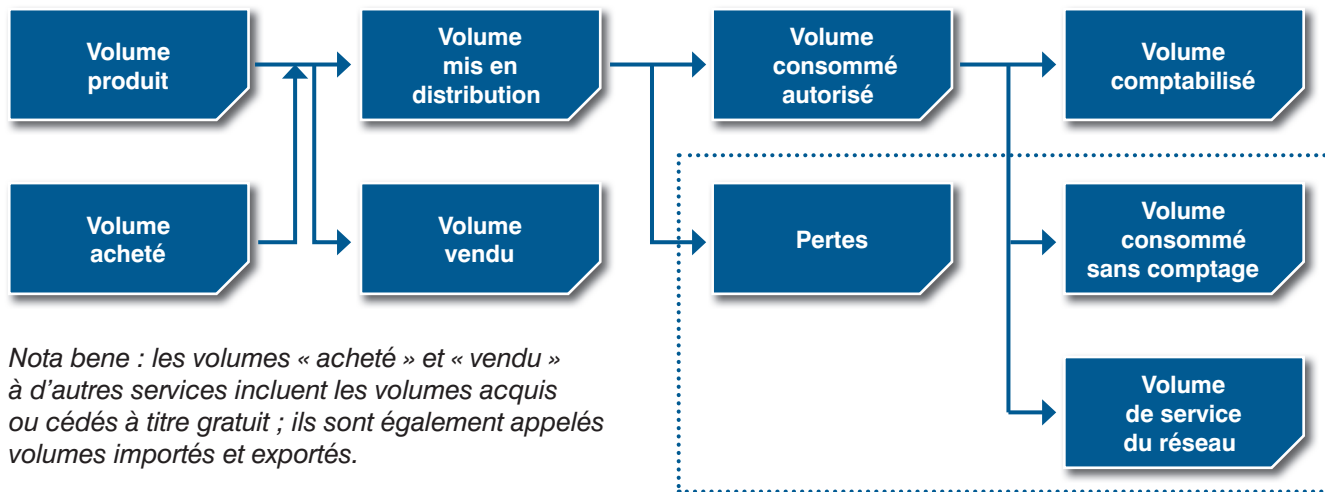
Volume produit

Volume mis en distribution

Volume consommé autorisé

Volume comptabilisé

Volume acheté

Volume vendu

Pertes

Volume consommé sans comptage

Volume de service du réseau

Nota bene : les volumes « acheté » et « vendu » à d'autres services incluent les volumes acquis ou cédés à titre gratuit ; ils sont également appelés volumes importés et exportés.